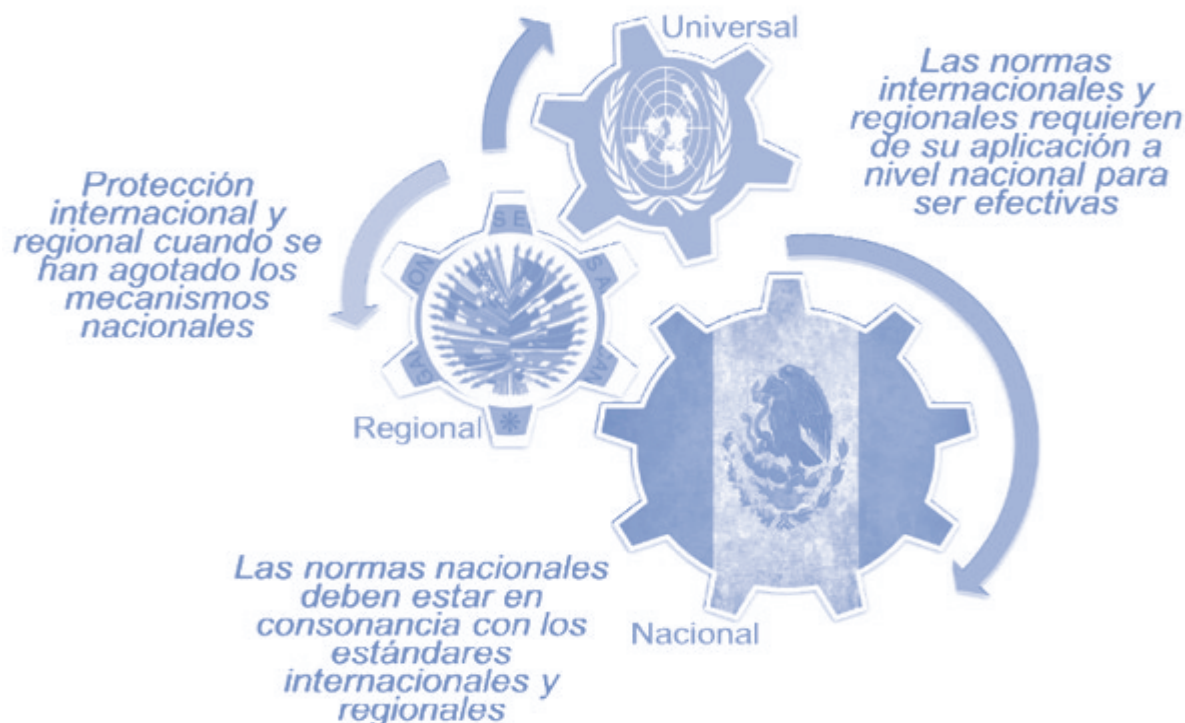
Universal

Las normas internacionales y regionales requieren de su aplicación a nivel nacional para ser efectivas

Protección internacional y regional cuando se han agotado los mecanismos nacionales

Regional

Nacional

Las normas nacionales deben estar en consonancia con los estándares internacionales y regionales